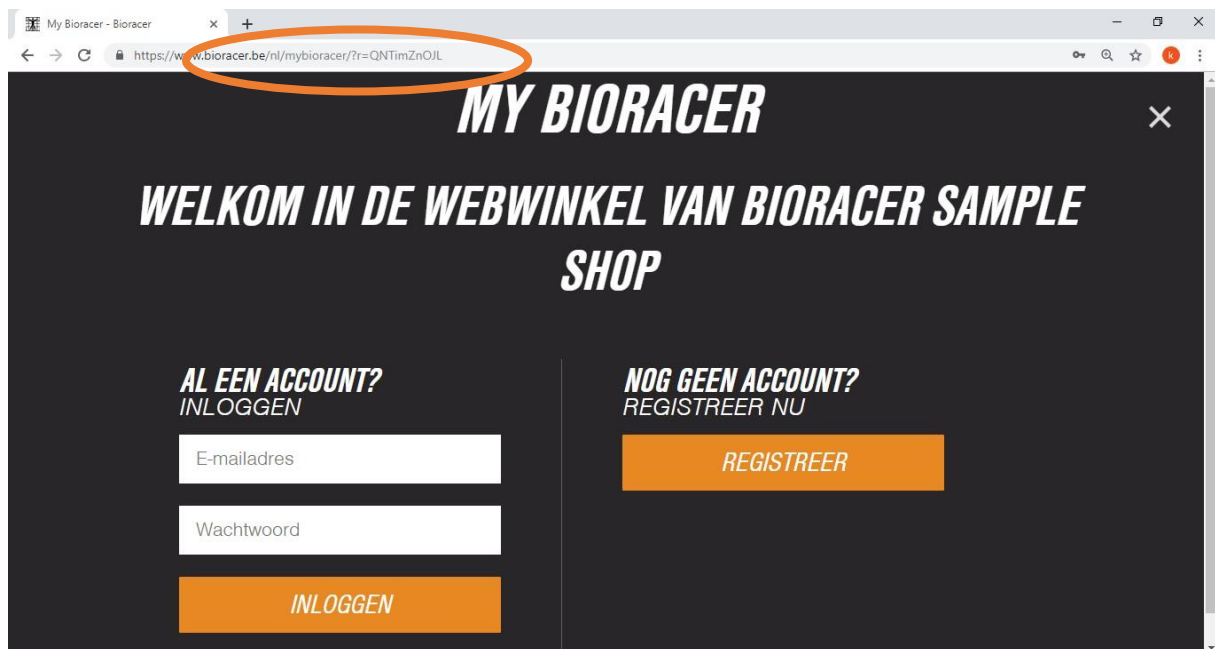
My Bioracer - Bioracer

https://www.bioracer.be/nl/mybioracer/?r=QNTimZnOJL

MY BIORACER

WELKOM IN DE WEBWINKEL VAN BIORACER SAMPLE SHOP

AL EEN ACCOUNT?
INLOGGEN

E-mailadres

Wachtwoord

INLOGGEN

NOG GEEN ACCOUNT?
REGISTREER NU

REGISTREER